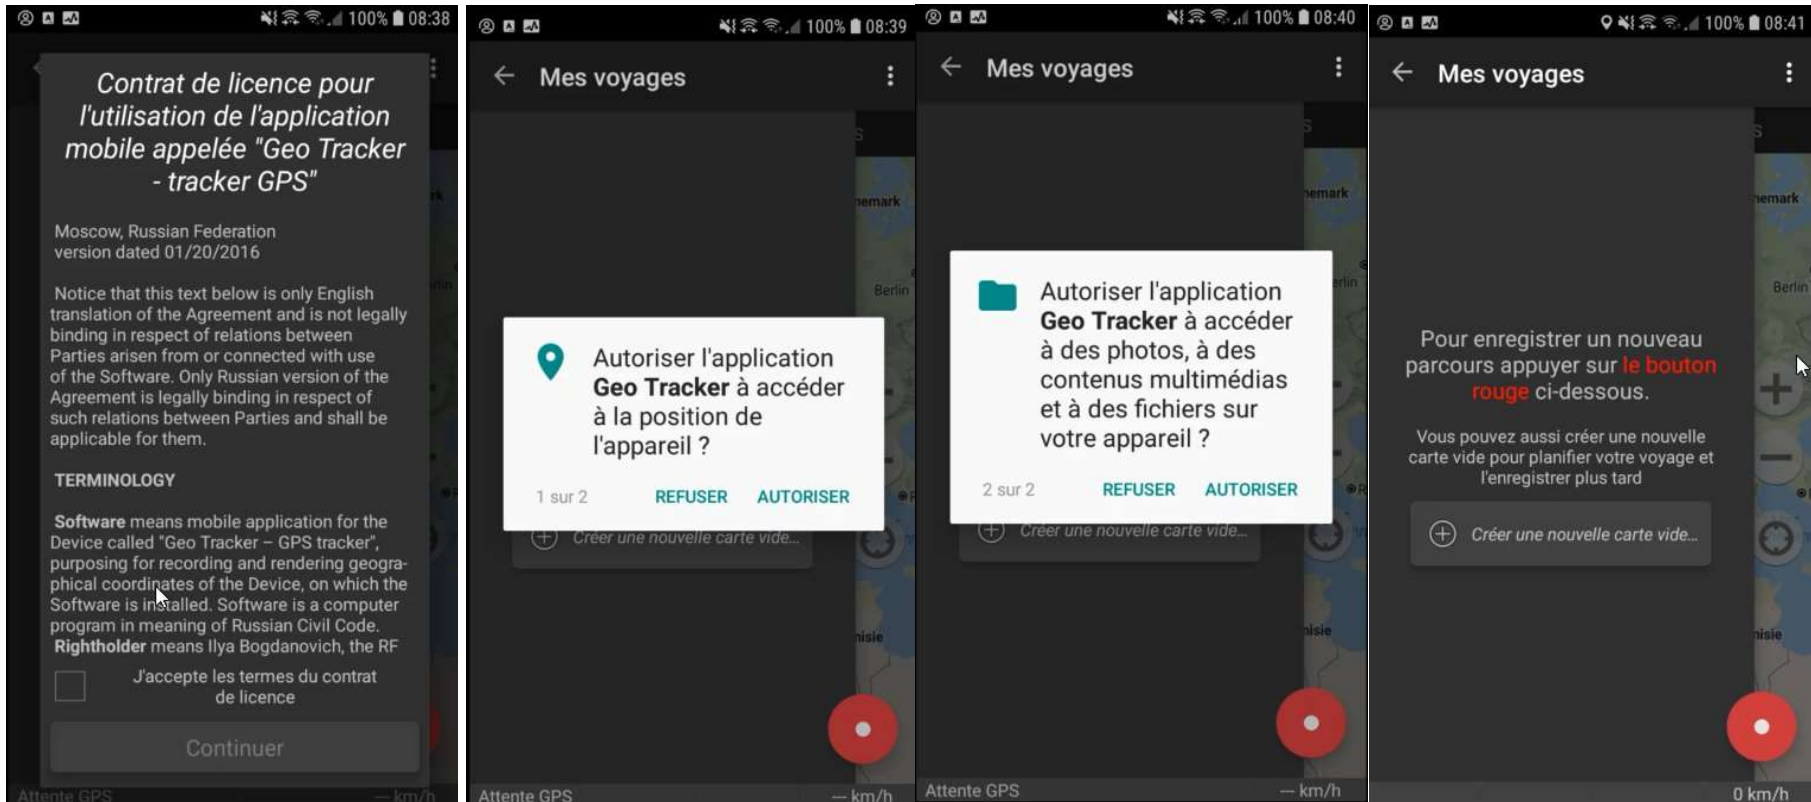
100% 08:38

Contrat de licence pour l'utilisation de l'application mobile appelée "Geo Tracker - tracker GPS"

Moscow, Russian Federation
version dated 01/20/2016

Notice that this text below is only English translation of the Agreement and is not legally binding in respect of relations between Parties arisen from or connected with use of the Software. Only Russian version of the Agreement is legally binding in respect of such relations between Parties and shall be applicable for them.

TERMINOLOGY

**Software** means mobile application for the Device called "Geo Tracker – GPS tracker", purposing for recording and rendering geographical coordinates of the Device, on which the Software is installed. Software is a computer program in meaning of Russian Civil Code. **Rightholder** means Ilya Bogdanovich, the RF

J'accepte les termes du contrat de licence

Continuer

Attente GPS — km/h

100% 08:39

Mes voyages

Autoriser l'application **Geo Tracker** à accéder à la position de l'appareil ?

1 sur 2 REFUSER AUTORISER

Créer une nouvelle carte vide...

Attente GPS — km/h

100% 08:40

Mes voyages

Autoriser l'application **Geo Tracker** à accéder à des photos, à des contenus multimédias et à des fichiers sur votre appareil ?

2 sur 2 REFUSER AUTORISER

Créer une nouvelle carte vide...

Attente GPS — km/h

100% 08:41

Mes voyages

Pour enregistrer un nouveau parcours appuyer sur le bouton rouge ci-dessous.

Vous pouvez aussi créer une nouvelle carte vide pour planifier votre voyage et l'enregistrer plus tard

Créer une nouvelle carte vide...

0 km/h